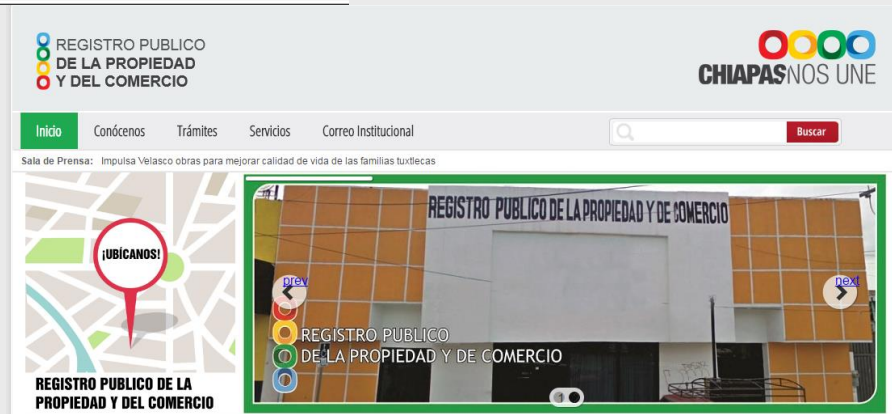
REGISTRO PUBLICO
DE LA PROPIEDAD
Y DEL COMERCIO

CHIAPAS NOS UNE

Inicio Conócenos Trámites Servicios Correo Institucional

Buscar

Sala de Prensa: Impulsa Velasco obras para mejorar calidad de vida de las familias tuxtlecas

¡UBÍCANOS!

REGISTRO PUBLICO DE LA PROPIEDAD Y DEL COMERCIO

REGISTRO PUBLICO DE LA PROPIEDAD Y DE COMERCIO

prev

next

REGISTRO PUBLICO
DE LA PROPIEDAD Y DE COMERCIO